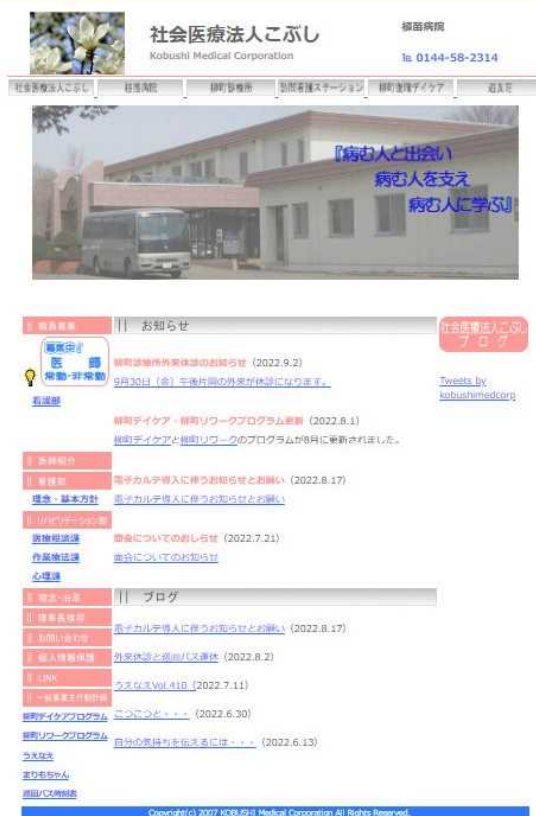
社会医療法人こぶし
Kobushi Medical Corporation

植苗病院
℡ 0144-58-2314

社会医療法人こぶし | 植苗病院 | 緑町診療所 | 訪問看護ステーション | 緑町デイケア | 遊友荘

『病む人と出会い
病む人を支え
病む人に学ぶ』

|| お知らせ

社会医療法人こぶし ブログ

Tweets by kobushimedcorp

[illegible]

募集中 医師 常勤・非常勤

看護部

緑町診療所外来休診のお知らせ（2022.9.2）
9月30日（金）午後外来が休診になります。

緑町デイケア・緑町リワークプログラム更新（2022.8.1）
緑町デイケアと緑町リワークのプログラムが8月に更新されました。

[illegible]

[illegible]

電子カルテ導入に伴うお知らせとお願い（2022.8.17）
電子カルテ導入に伴うお知らせとお願い

理念・基本方針

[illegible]

面会についてのおしらせ（2022.7.21）
面会についてのお知らせ

医療相談課
作業療法課
心理課

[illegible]

|| ブログ

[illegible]

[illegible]

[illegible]

LINK

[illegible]

緑町デイケアプログラム
緑町リワークプログラム
うえなえ
まりもちゃん
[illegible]

電子カルテ導入に伴うお知らせとお願い（2022.8.17）

外来休診と巡回バス運休（2022.8.2）

うえなえVol.410（2022.7.11）

ここにこと・・・（2022.6.30）

自分の気持ちを伝えるには・・・（2022.6.13）

Copyright(c) 2007 KOBUSHI Medical Corporation All Rights Reserved.